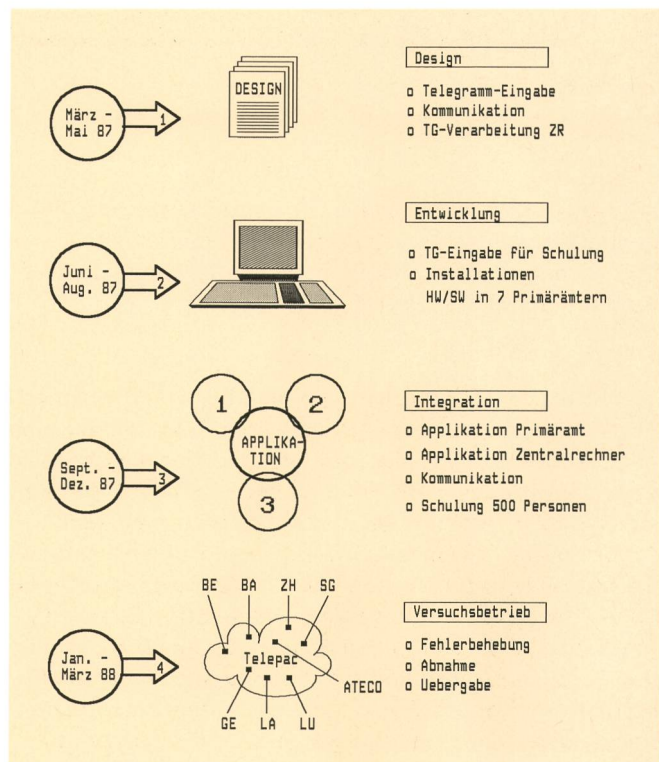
März - Mai 87

1

DESIGN

Design

o Telegramm-Eingabe
o Kommunikation
o TG-Verarbeitung ZR

Juni - Aug. 87

2

Entwicklung

o TG-Eingabe für Schulung
o Installationen HW/SW in 7 Primärämtern

1

2

APPLIKATION

3

Sept. - Dez. 87

3

Integration

o Applikation Primäramt
o Applikation Zentralrechner
o Kommunikation
o Schulung 500 Personen

BE

BA

ZH

SG

Telepac

ATECO

GE

LA

LU

Jan. - März 88

4

Versuchsbetrieb

o Fehlerbehebung
o Abnahme
o Uebergabe